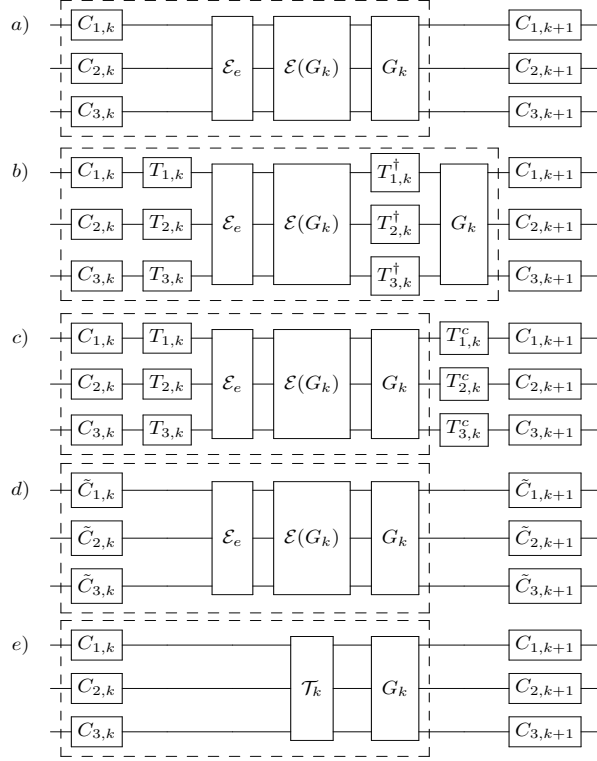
$a)$ $C_{1,k}$ $C_{2,k}$ $C_{3,k}$ $\mathcal{E}_e$ $\mathcal{E}(G_k)$ $G_k$ $C_{1,k+1}$ $C_{2,k+1}$ $C_{3,k+1}$

$b)$ $C_{1,k}$ $T_{1,k}$ $C_{2,k}$ $T_{2,k}$ $C_{3,k}$ $T_{3,k}$ $\mathcal{E}_e$ $\mathcal{E}(G_k)$ $T_{1,k}^\dagger$ $T_{2,k}^\dagger$ $T_{3,k}^\dagger$ $G_k$ $C_{1,k+1}$ $C_{2,k+1}$ $C_{3,k+1}$

$c)$ $C_{1,k}$ $T_{1,k}$ $C_{2,k}$ $T_{2,k}$ $C_{3,k}$ $T_{3,k}$ $\mathcal{E}_e$ $\mathcal{E}(G_k)$ $G_k$ $T_{1,k}^c$ $T_{2,k}^c$ $T_{3,k}^c$ $C_{1,k+1}$ $C_{2,k+1}$ $C_{3,k+1}$

$d)$ $\tilde{C}_{1,k}$ $\tilde{C}_{2,k}$ $\tilde{C}_{3,k}$ $\mathcal{E}_e$ $\mathcal{E}(G_k)$ $G_k$ $\tilde{C}_{1,k+1}$ $\tilde{C}_{2,k+1}$ $\tilde{C}_{3,k+1}$

$e)$ $C_{1,k}$ $C_{2,k}$ $C_{3,k}$ $\mathcal{T}_k$ $G_k$ $C_{1,k+1}$ $C_{2,k+1}$ $C_{3,k+1}$